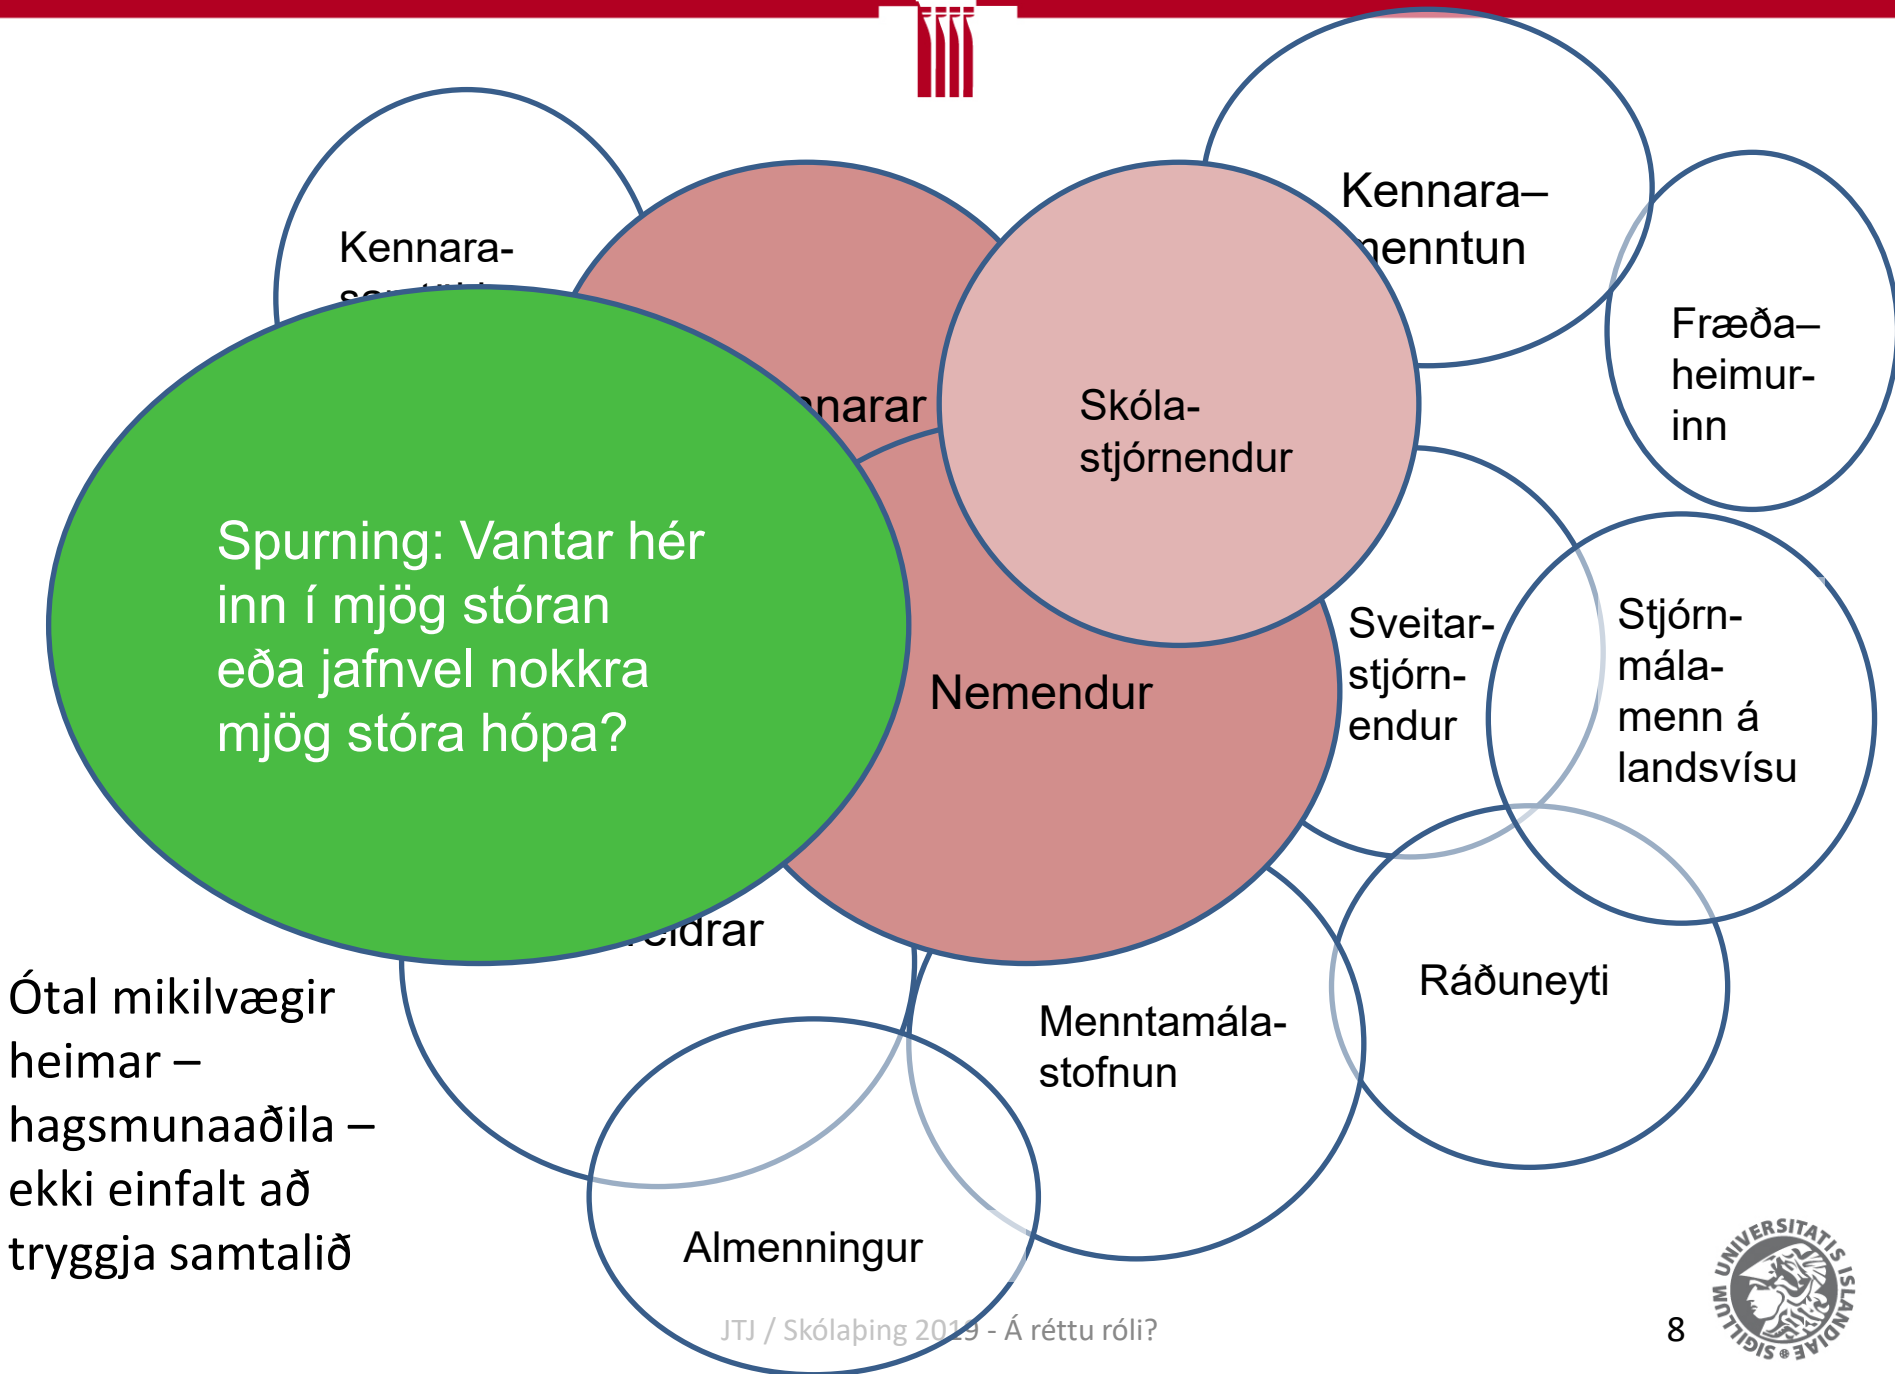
Kennara-
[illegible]

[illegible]narar

Kennara–
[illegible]enntun

Fræða–
heimur-
inn

Skóla-
stjórnendur

Spurning: Vantar hér inn í mjög stóran eða jafnvel nokkra mjög stóra hópa?

Nemendur

Sveitar-
stjórn-
endur

Stjórn-
mála-
menn á
landsvísu

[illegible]eldrar

Ótal mikilvægir heimar – hagsmunaaðila – ekki einfalt að tryggja samtalið

Menntamála-
stofnun

Ráðuneyti

Almenningur

JTJ / Skólaþing 2019 - Á réttu róli?

8

UNIVERSITATIS ISLANDIAE SIGILLUM